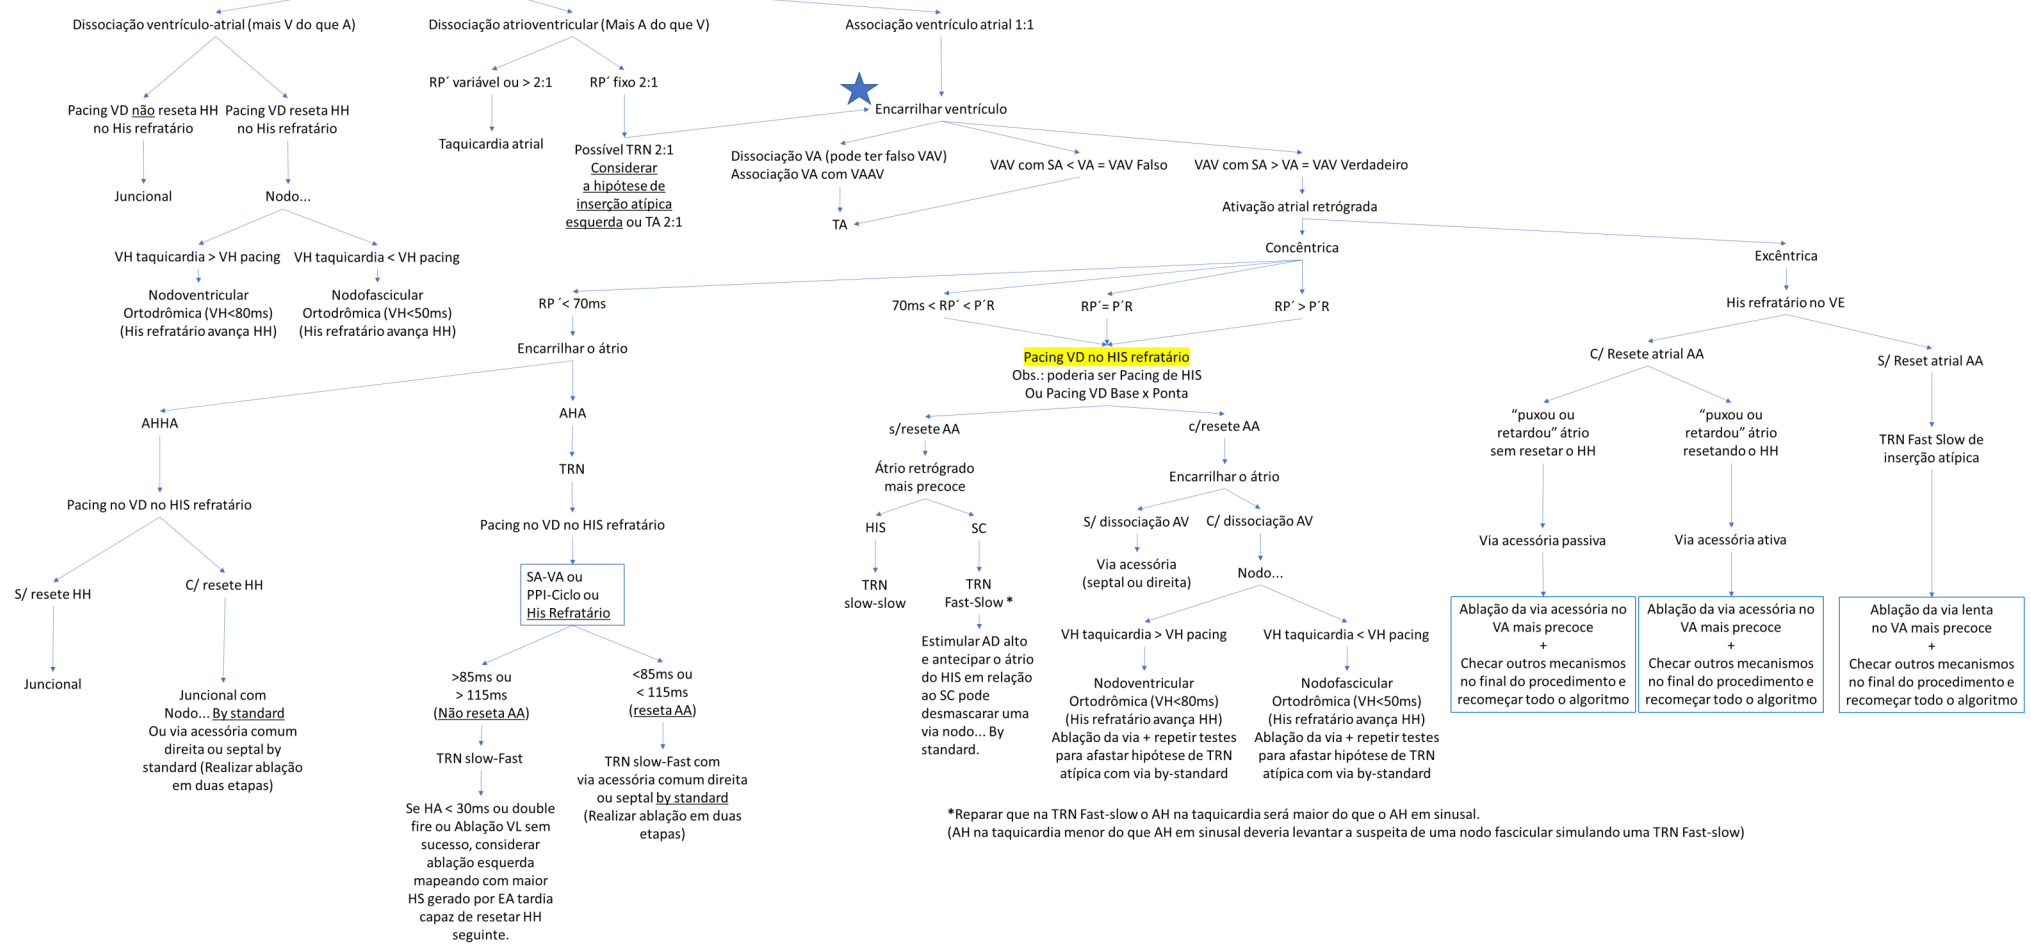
Dissociação ventrículo-atrial (mais V do que A)

Pacing VD não reseta HH no His refratário

Juncional

Pacing VD reseta HH no His refratário

Nodo...

VH taquicardia > VH pacing

Nodoventricular Ortodrômica (VH<80ms) (His refratário avança HH)

VH taquicardia < VH pacing

Nodofascicular Ortodrômica (VH<50ms) (His refratário avança HH)

Dissociação atrioventricular (Mais A do que V)

RP´ variável ou > 2:1

Taquicardia atrial

RP´ fixo 2:1

Possível TRN 2:1 Considerar a hipótese de inserção atípica esquerda ou TA 2:1

Associação ventrículo atrial 1:1

Encarrilhar ventrículo

Dissociação VA (pode ter falso VAV) Associação VA com VAAV

TA

VAV com SA < VA = VAV Falso

VAV com SA > VA = VAV Verdadeiro

Ativação atrial retrógrada

Concêntrica

RP ´< 70ms

Encarrilhar o átrio

AHHA

Pacing no VD no HIS refratário

S/ resete HH

Juncional

C/ resete HH

Juncional com Nodo... By standard Ou via acessória comum direita ou septal by standard (Realizar ablação em duas etapas)

AHA

TRN

Pacing no VD no HIS refratário

SA-VA ou PPI-Ciclo ou His Refratário

>85ms ou > 115ms (Não reseta AA)

TRN slow-Fast

Se HA < 30ms ou double fire ou Ablação VL sem sucesso, considerar ablação esquerda mapeando com maior HS gerado por EA tardia capaz de resetar HH seguinte.

<85ms ou < 115ms (reseta AA)

TRN slow-Fast com via acessória comum direita ou septal by standard (Realizar ablação em duas etapas)

70ms < RP´ < P´R

RP´= P´R

RP´ > P´R

Pacing VD no HIS refratário
Obs.: poderia ser Pacing de HIS
Ou Pacing VD Base x Ponta

s/resete AA

Átrio retrógrado mais precoce

HIS

TRN slow-slow

SC

TRN Fast-Slow *

Estimular AD alto e antecipar o átrio do HIS em relação ao SC pode desmascarar uma via nodo... By standard.

c/resete AA

Encarrilhar o átrio

S/ dissociação AV

Via acessória (septal ou direita)

C/ dissociação AV

Nodo...

VH taquicardia > VH pacing

Nodoventricular Ortodrômica (VH<80ms) (His refratário avança HH) Ablação da via + repetir testes para afastar hipótese de TRN atípica com via by-standard

VH taquicardia < VH pacing

Nodofascicular Ortodrômica (VH<50ms) (His refratário avança HH) Ablação da via + repetir testes para afastar hipótese de TRN atípica com via by-standard

Excêntrica

His refratário no VE

C/ Resete atrial AA

“puxou ou retardou” átrio sem resetar o HH

Via acessória passiva

Ablação da via acessória no VA mais precoce + Checar outros mecanismos no final do procedimento e recomeçar todo o algoritmo

“puxou ou retardou” átrio resetando o HH

Via acessória ativa

Ablação da via acessória no VA mais precoce + Checar outros mecanismos no final do procedimento e recomeçar todo o algoritmo

S/ Reset atrial AA

TRN Fast Slow de inserção atípica

Ablação da via lenta no VA mais precoce + Checar outros mecanismos no final do procedimento e recomeçar todo o algoritmo

*Reparar que na TRN Fast-slow o AH na taquicardia será maior do que o AH em sinusal.
(AH na taquicardia menor do que AH em sinusal deveria levantar a suspeita de uma nodo fascicular simulando uma TRN Fast-slow)